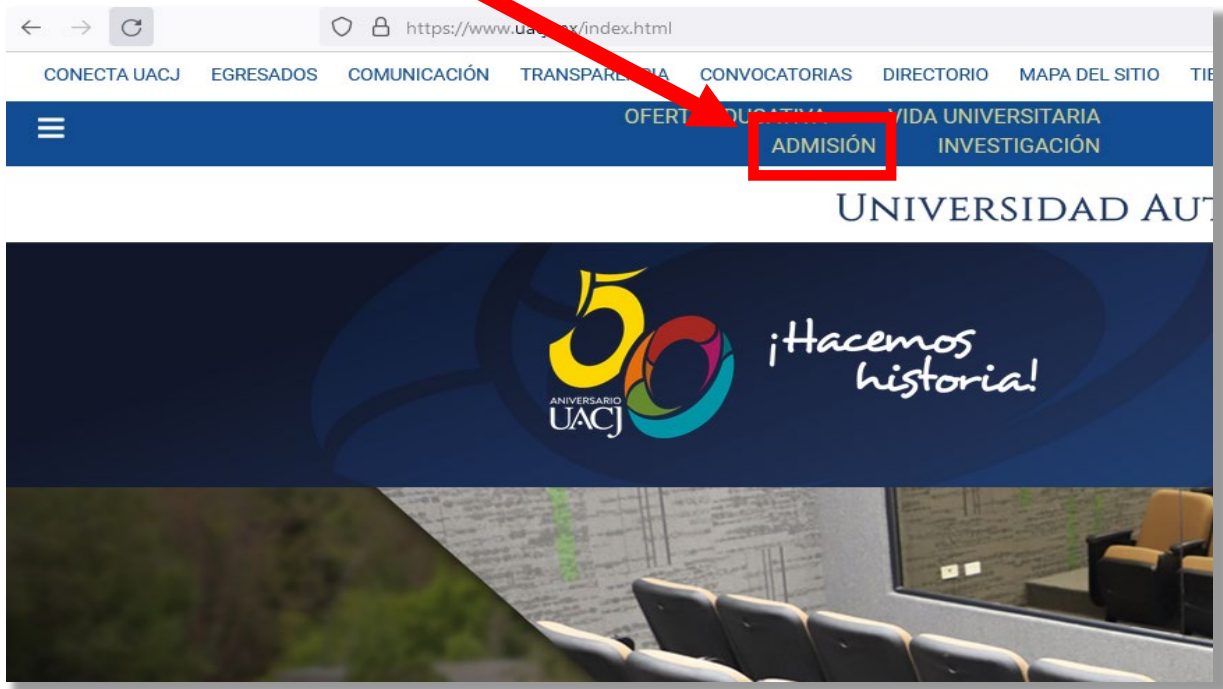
https://www.uac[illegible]/index.html

CONECTA UACJ EGRESADOS COMUNICACIÓN TRANSPAR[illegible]IA CONVOCATORIAS DIRECTORIO MAPA DEL SITIO TI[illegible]

OFERT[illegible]UCATIVA VIDA UNIVERSITARIA
ADMISIÓN INVESTIGACIÓN

UNIVERSIDAD AU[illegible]

50 ANIVERSARIO UACJ

¡Hacemos historia!